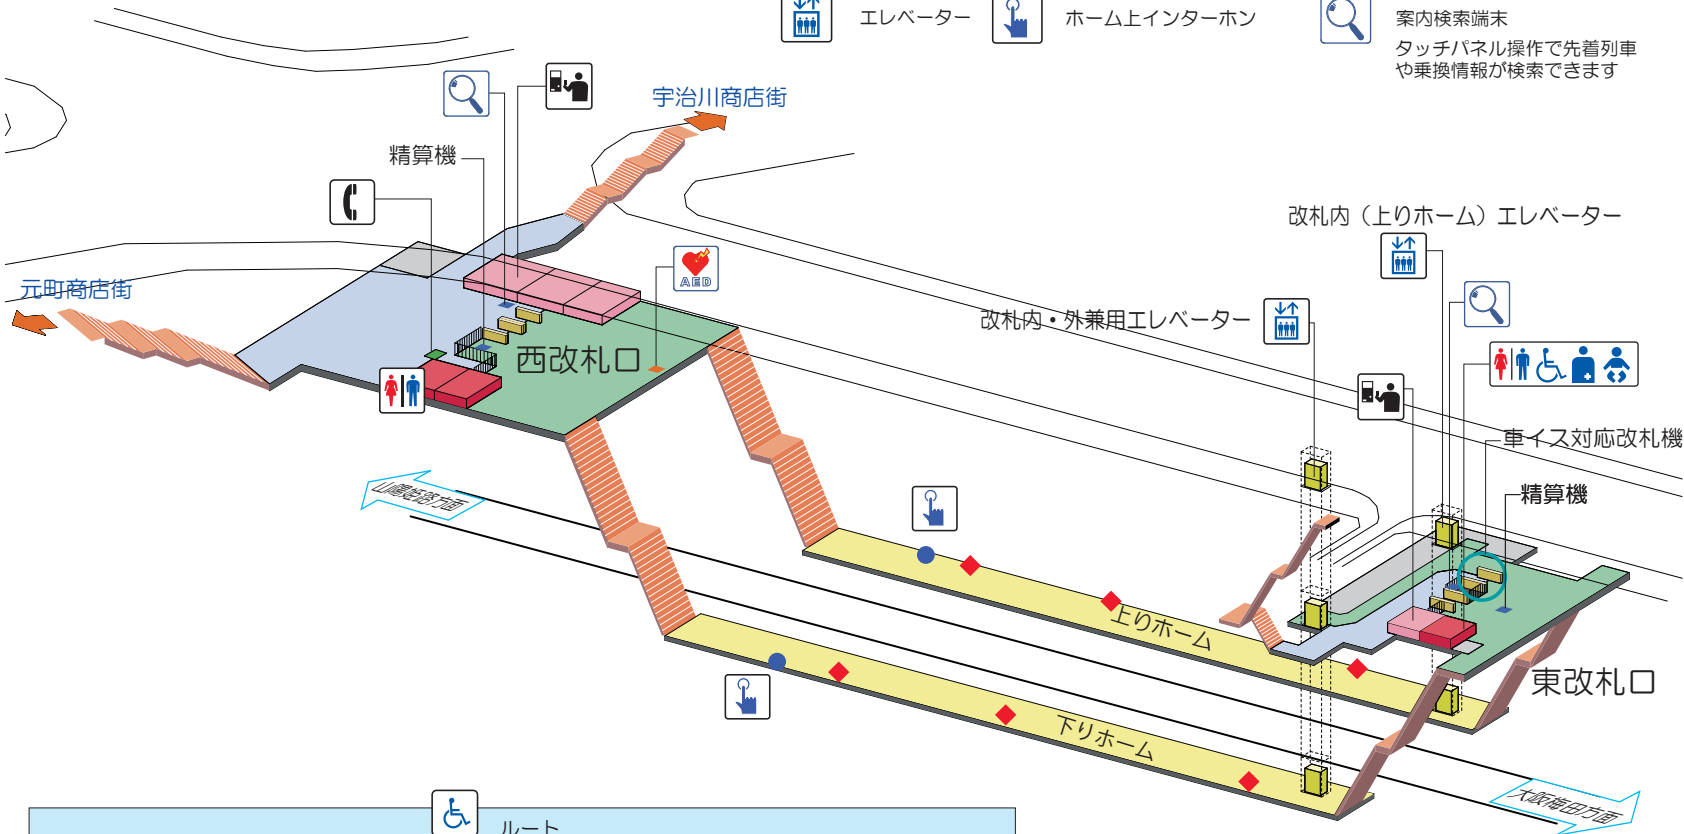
エレベーター
ホーム上インターホン
案内検索端末
タッチパネル操作で先着列車や乗換情報が検索できます
宇治川商店街
精算機
元町商店街
AED
西改札口
改札内（上りホーム）エレベーター
改札内・外兼用エレベーター
車イス対応改札機
精算機
山陽姫路方面
上りホーム
下りホーム
東改札口
大阪梅田方面
ルート